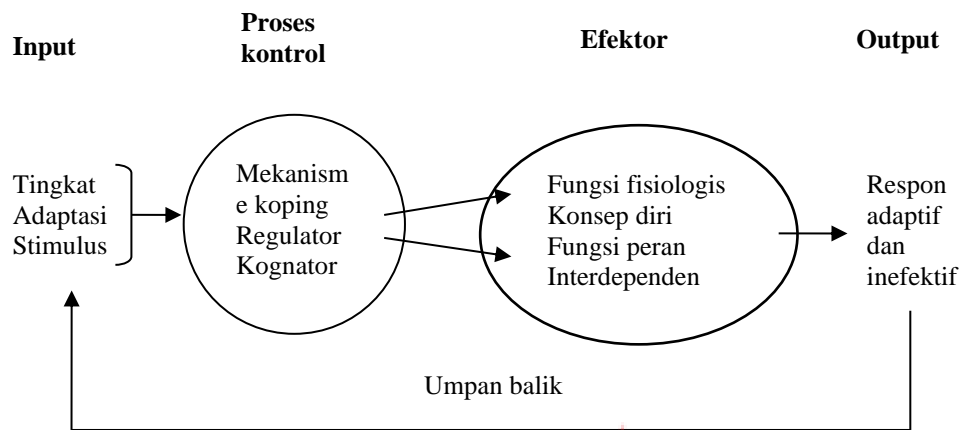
Input

Proses kontrol

Efektor

Output

Tingkat Adaptasi Stimulus

Mekanisme koping Regulator Kognator

Fungsi fisiologis Konsep diri Fungsi peran Interdependen

Respon adaptif dan inefektif

Umpan balik